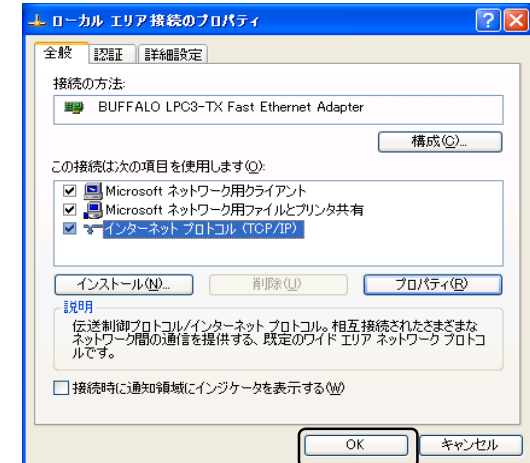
ローカル エリア接続のプロパティ

全般 認証 詳細設定

接続の方法:

BUFFALO LPC3-TX Fast Ethernet Adapter

構成(C)...

この接続は次の項目を使用します(O):

☑ Microsoft ネットワーク用クライアント
☑ Microsoft ネットワーク用ファイルとプリンタ共有
☑ インターネット プロトコル (TCP/IP)

インストール(N)... 削除(U) プロパティ(R)

説明

伝送制御プロトコル/インターネット プロトコル。相互接続されたさまざまなネットワーク間の通信を提供する、既定のワイド エリア ネットワーク プロトコルです。

☐ 接続時に通知領域にインジケータを表示する(W)

OK キャンセル